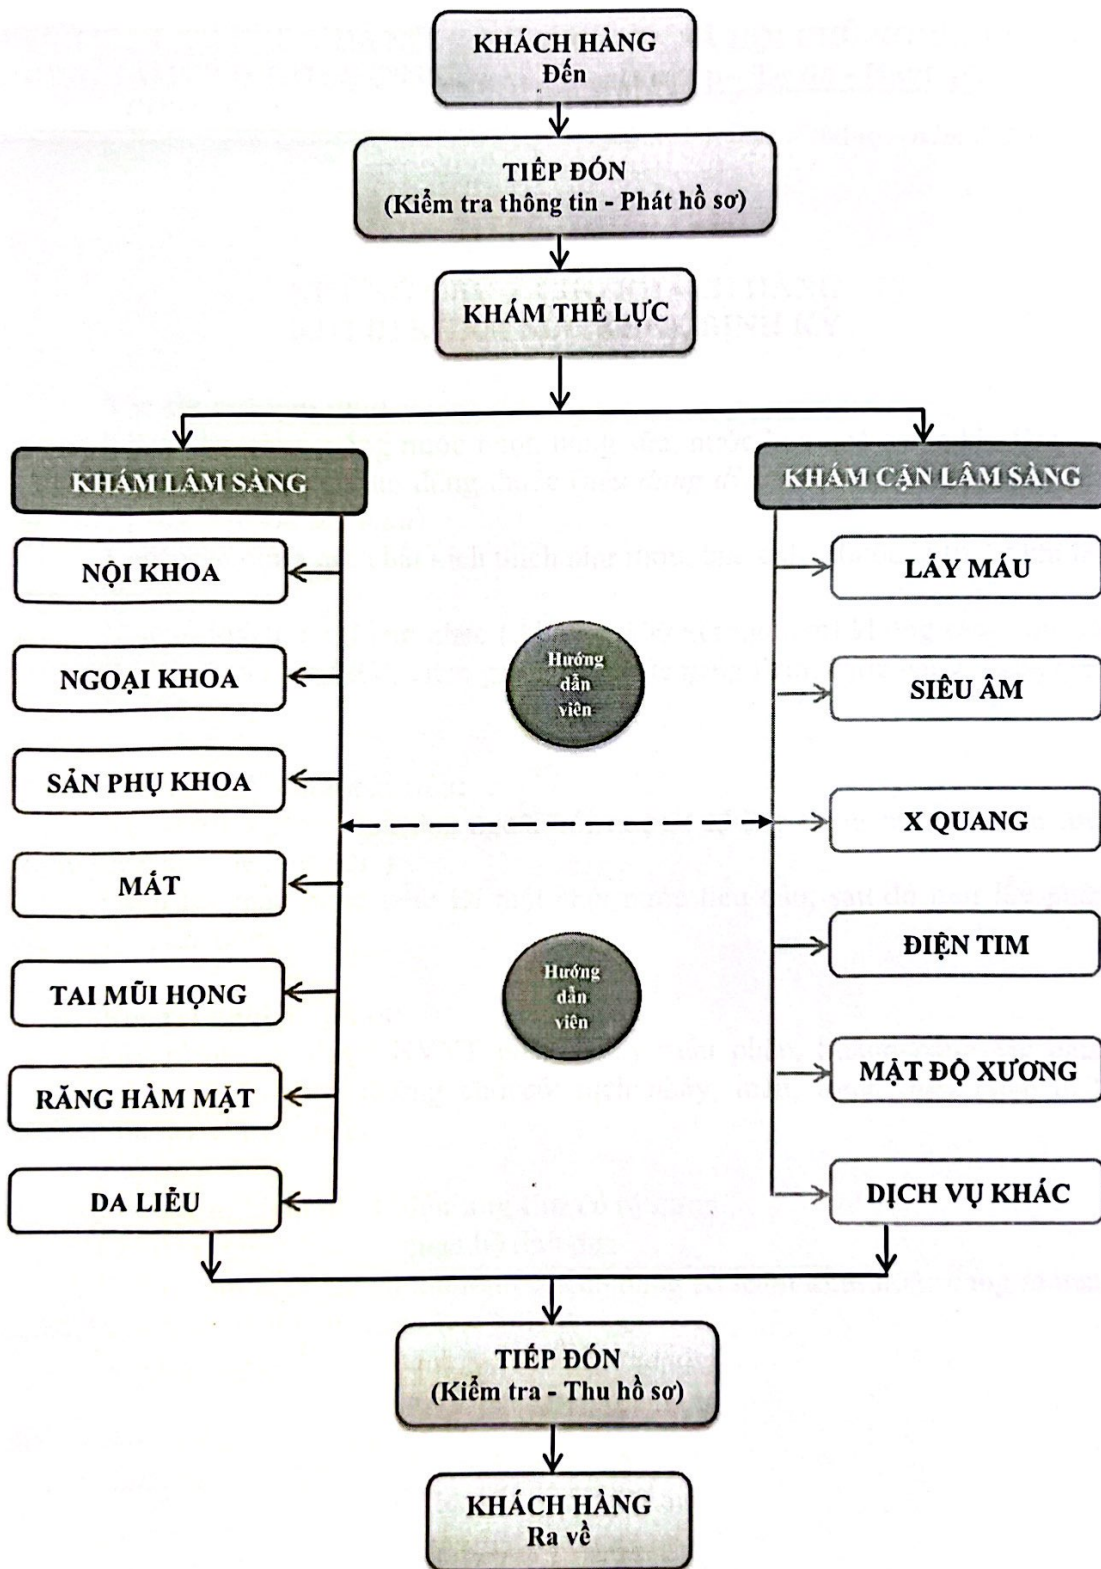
KHÁCH HÀNG
Đến

TIẾP ĐÓN
(Kiểm tra thông tin - Phát hồ sơ)

KHÁM THỂ LỰC

KHÁM LÂM SÀNG

KHÁM CẬN LÂM SÀNG

NỘI KHOA

NGOẠI KHOA

SẢN PHỤ KHOA

MẮT

TAI MŨI HỌNG

RĂNG HÀM MẶT

DA LIỄU

Hướng dẫn viên

Hướng dẫn viên

LẤY MÁU

SIÊU ÂM

X QUANG

ĐIỆN TIM

MẬT ĐỘ XƯƠNG

DỊCH VỤ KHÁC

TIẾP ĐÓN
(Kiểm tra - Thu hồ sơ)

KHÁCH HÀNG
Ra về